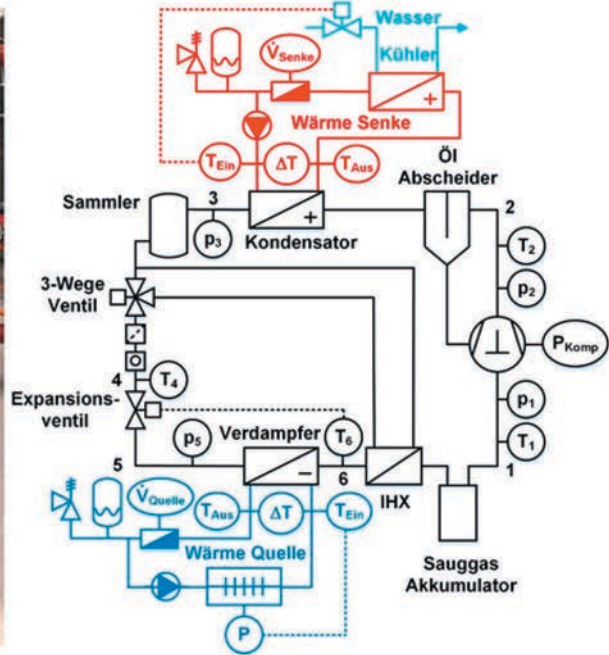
Wasser
Kühler
$\dot{V}_{Senke}$
Wärme Senke
$T_{Ein}$
$\Delta T$
$T_{Aus}$
Öl Abscheider
Sammler
3
$p_3$
Kondensator
2
$T_2$
$p_2$
3-Wege Ventil
$P_{Komp}$
4
$T_4$
Expansionsventil
$p_1$
$T_1$
$p_5$
Verdampfer
$T_6$
5
6
IHX
1
$\dot{V}_{Quelle}$
$T_{Aus}$
$\Delta T$
$T_{Ein}$
Wärme Quelle
Sauggas Akkumulator
P